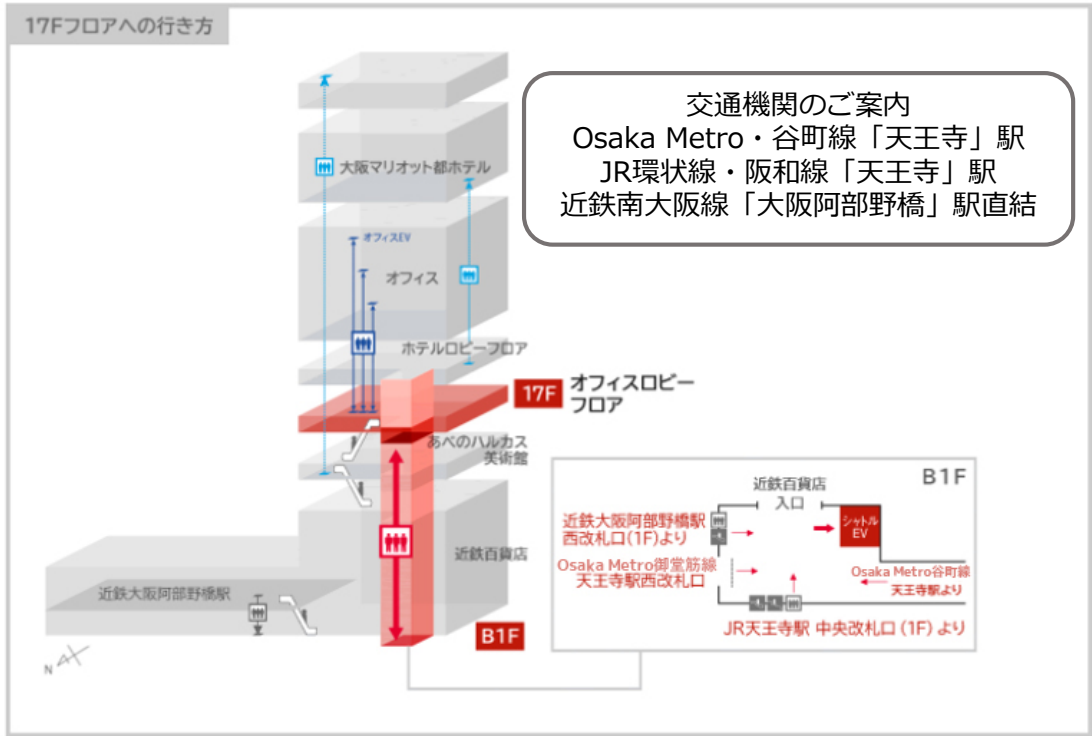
17Fフロアへの行き方

交通機関のご案内
Osaka Metro・谷町線「天王寺」駅
JR環状線・阪和線「天王寺」駅
近鉄南大阪線「大阪阿部野橋」駅直結

大阪マリオット都ホテル

オフィスEV

オフィス

ホテルロビーフロア

17F オフィスロビーフロア

あべのハルカス美術館

近鉄百貨店

近鉄大阪阿部野橋駅

B1F

N

B1F

近鉄百貨店 入口

シャトルEV

近鉄大阪阿部野橋駅 西改札口(1F)より

Osaka Metro御堂筋線 天王寺駅西改札口

Osaka Metro谷町線 天王寺駅より

JR天王寺駅 中央改札口 (1F) より